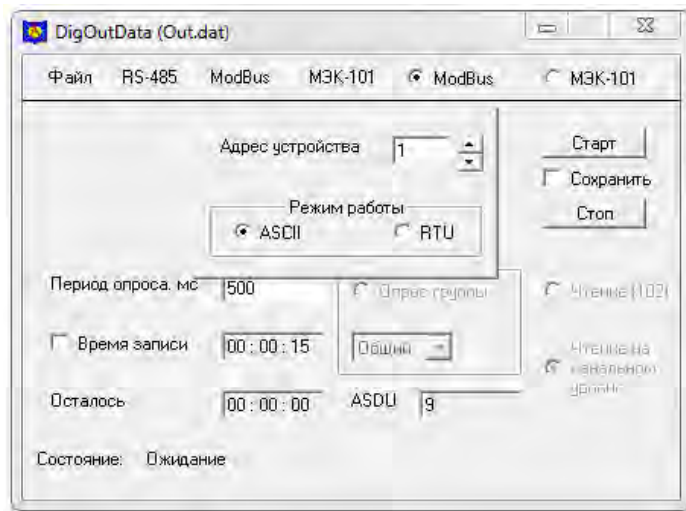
DigOutData (Out.dat)

Файл RS-485 ModBus МЭК-101 ModBus МЭК-101

Адрес устройства 1

Режим работы
ASCII RTU

Старт
Сохранить
Стоп

Период опроса, мс 500
Опрос группы
Чтение (102)

Время записи 00 : 00 : 15
Общий
Чтение на канальном уровне

Осталось 00 : 00 : 00 ASDU 9

Состояние: Ожидание